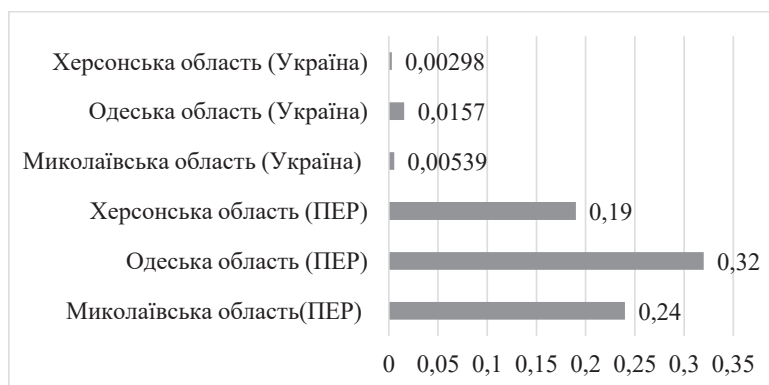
Херсонська область (Україна) 0,00298
Одеська область (Україна) 0,0157
Миколаївська область (Україна) 0,00539
Херсонська область (ПЕР) 0,19
Одеська область (ПЕР) 0,32
Миколаївська область(ПЕР) 0,24

0 0,05 0,1 0,15 0,2 0,25 0,3 0,35